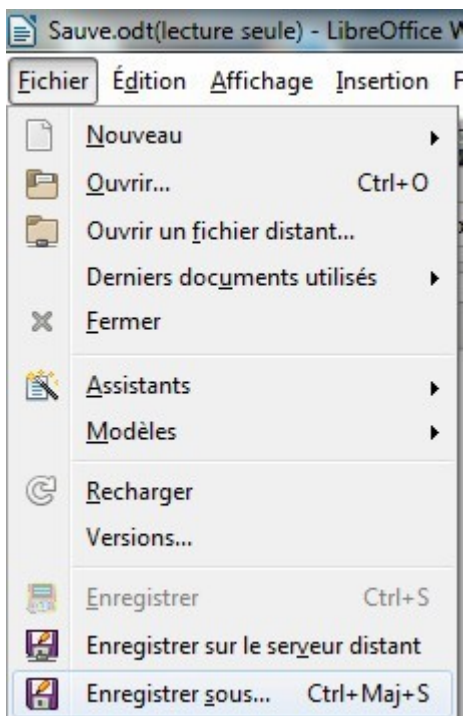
Sauve.odt(lecture seule) - LibreOffice W

Fichier Édition Affichage Insertion F

Nouveau

Ouvrir... Ctrl+O

Ouvrir un fichier distant...

Derniers documents utilisés

Fermer

Assistants

Modèles

Recharger

Versions...

Enregistrer Ctrl+S

Enregistrer sur le serveur distant

Enregistrer sous... Ctrl+Maj+S